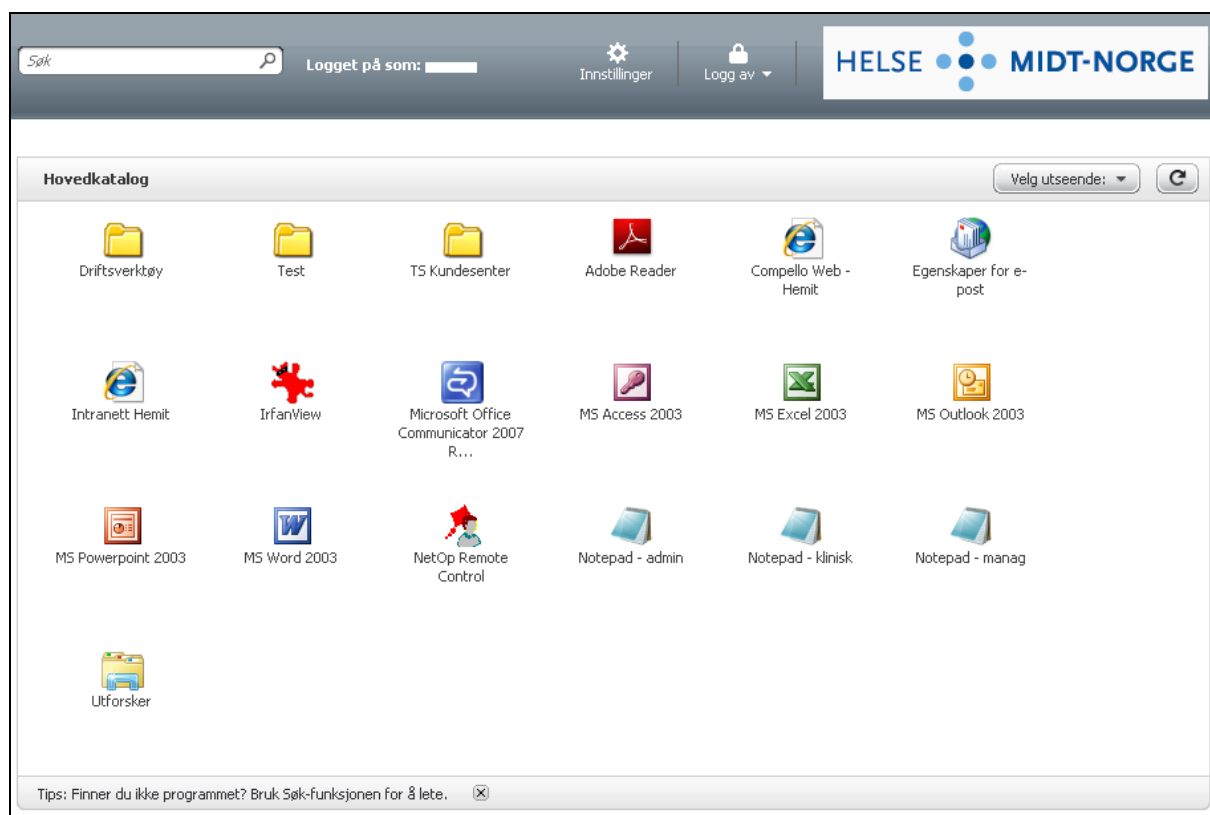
Søk

Logget på som:

Innstillinger

Logg av

HELSE MIDT-NORGE

Hovedkatalog

Velg utseende:

Driftsverktøy

Test

TS Kundesenter

Adobe Reader

Compello Web - Hemit

Egenskaper for e-post

Intranett Hemit

IrfanView

Microsoft Office Communicator 2007 R...

MS Access 2003

MS Excel 2003

MS Outlook 2003

MS Powerpoint 2003

MS Word 2003

NetOp Remote Control

Notepad - admin

Notepad - klinisk

Notepad - manag

Utforsker

Tips: Finner du ikke programmet? Bruk Søk-funksjonen for å lete.